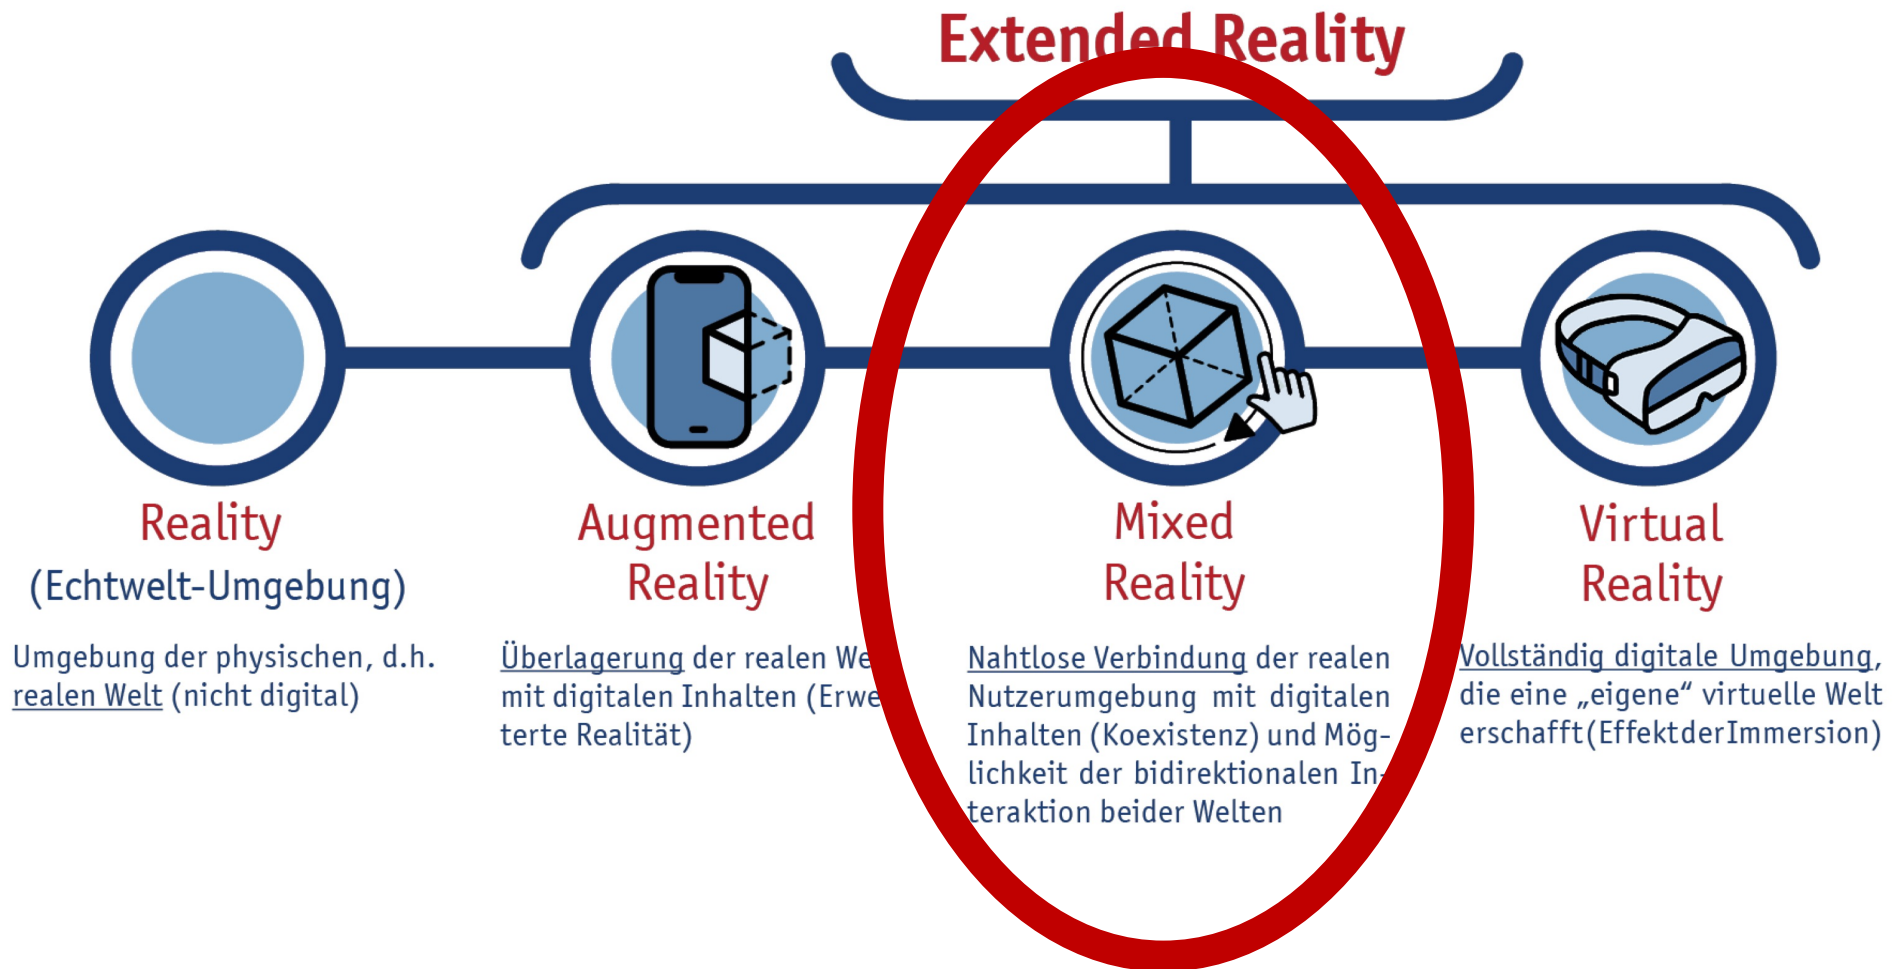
Extended Reality

Reality
(Echtwelt-Umgebung)

Umgebung der physischen, d.h. realen Welt (nicht digital)

Augmented Reality

Überlagerung der realen We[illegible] mit digitalen Inhalten (Erwe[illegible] terte Realität)

Mixed Reality

Nahtlose Verbindung der realen Nutzerumgebung mit digitalen Inhalten (Koexistenz) und Möglichkeit der bidirektionalen Interaktion beider Welten

Virtual Reality

Vollständig digitale Umgebung, die eine „eigene" virtuelle Welt erschafft(EffektderImmersion)